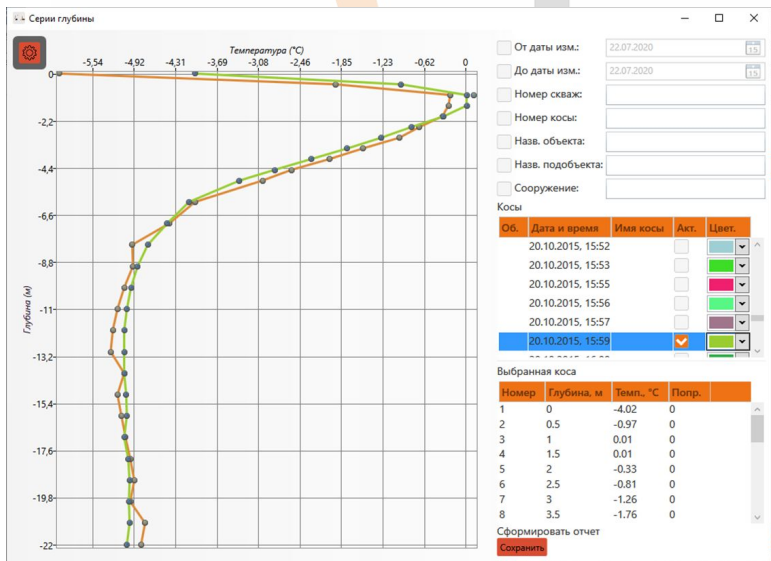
Серии глубины

Температура (°C)

-5,54 -4,92 -4,31 -3,69 -3,08 -2,46 -1,85 -1,23 -0,62 0

0
-2,2
-4,4
-6,6
-8,8
-11
-13,2
-15,4
-17,6
-19,8
-22

Глубина (м)

От даты изм.: 22.07.2020
До даты изм.: 22.07.2020
Номер скваж:
Номер косы:
Назв. объекта:
Назв. подобъекта:
Сооружение:

Косы

| Об. | Дата и время | Имя косы | Акт. | Цвет. |
|---|---|---|---|---|
| | 20.10.2015, 15:52 | | | |
| | 20.10.2015, 15:53 | | | |
| | 20.10.2015, 15:55 | | | |
| | 20.10.2015, 15:56 | | | |
| | 20.10.2015, 15:57 | | | |
| | 20.10.2015, 15:59 | | ✓ | |

Выбранная коса

| Номер | Глубина, м | Темп., °C | Попр. |
|---|---|---|---|
| 1 | 0 | -4.02 | 0 |
| 2 | 0.5 | -0.97 | 0 |
| 3 | 1 | 0.01 | 0 |
| 4 | 1.5 | 0.01 | 0 |
| 5 | 2 | -0.33 | 0 |
| 6 | 2.5 | -0.81 | 0 |
| 7 | 3 | -1.26 | 0 |
| 8 | 3.5 | -1.76 | 0 |

Сформировать отчет
Сохранить